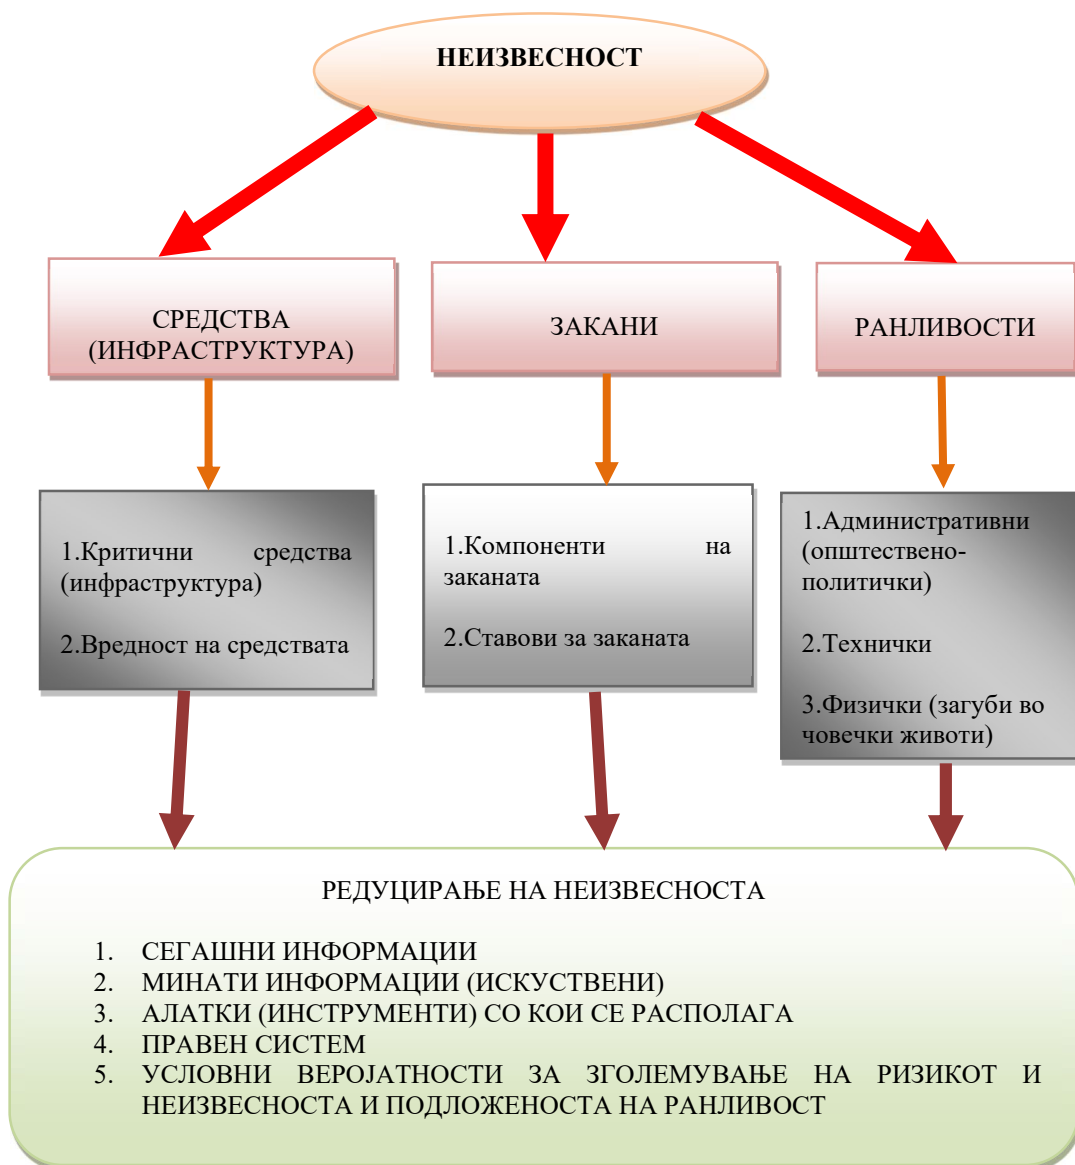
НЕИЗВЕСНОСТ

СРЕДСТВА (ИНФРАСТРУКТУРА)

ЗАКАНИ

РАНЛИВОСТИ

1.Критични средства (инфраструктура)

2.Вредност на средствата

1.Компоненти на заканата

2.Ставови за заканата

1.Административни (општествено-политички)

2.Технички

3.Физички (загуби во човечки животи)

РЕДУЦИРАЊЕ НА НЕИЗВЕСНОСТА

1. СЕГАШНИ ИНФОРМАЦИИ
2. МИНАТИ ИНФОРМАЦИИ (ИСКУСТВЕНИ)
3. АЛАТКИ (ИНСТРУМЕНТИ) СО КОИ СЕ РАСПОЛАГА
4. ПРАВЕН СИСТЕМ
5. УСЛОВНИ ВЕРОЈАТНОСТИ ЗА ЗГОЛЕМУВАЊЕ НА РИЗИКОТ И НЕИЗВЕСНОСТА И ПОДЛОЖЕНОСТА НА РАНЛИВОСТ